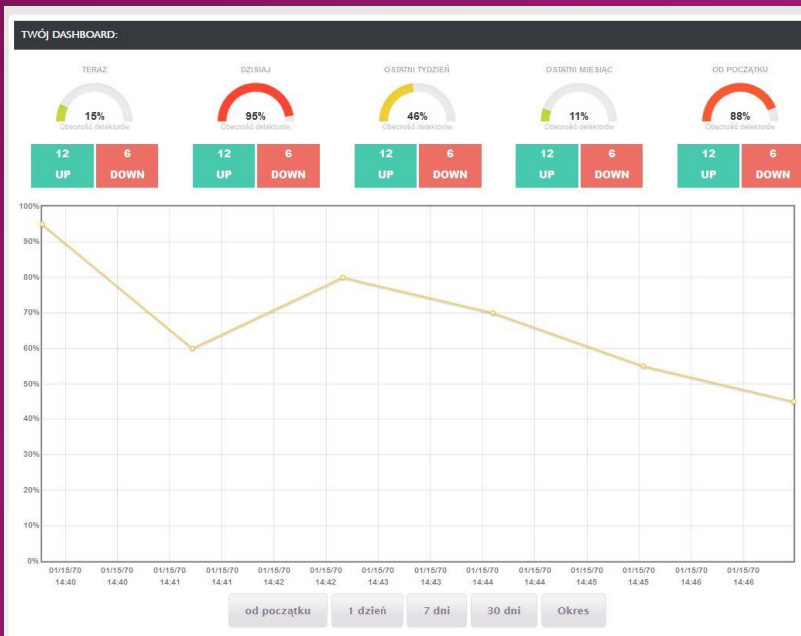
TWÓJ DASHBOARD:

TERAZ
15%
Obecność detektorów
12 UP
6 DOWN

DZISIAJ
95%
Obecność detektorów
12 UP
6 DOWN

OSTATNI TYDZIEŃ
46%
Obecność detektorów
12 UP
6 DOWN

OSTATNI MIESIĄC
11%
Obecność detektorów
12 UP
6 DOWN

OD POCZĄTKU
88%
Obecność detektorów
12 UP
6 DOWN

100%
90%
80%
70%
60%
50%
40%
30%
20%
10%
0%

01/15/70 14:40
01/15/70 14:40
01/15/70 14:41
01/15/70 14:41
01/15/70 14:42
01/15/70 14:42
01/15/70 14:43
01/15/70 14:43
01/15/70 14:44
01/15/70 14:44
01/15/70 14:45
01/15/70 14:45
01/15/70 14:46
01/15/70 14:46

od początku
1 dzień
7 dni
30 dni
Okres